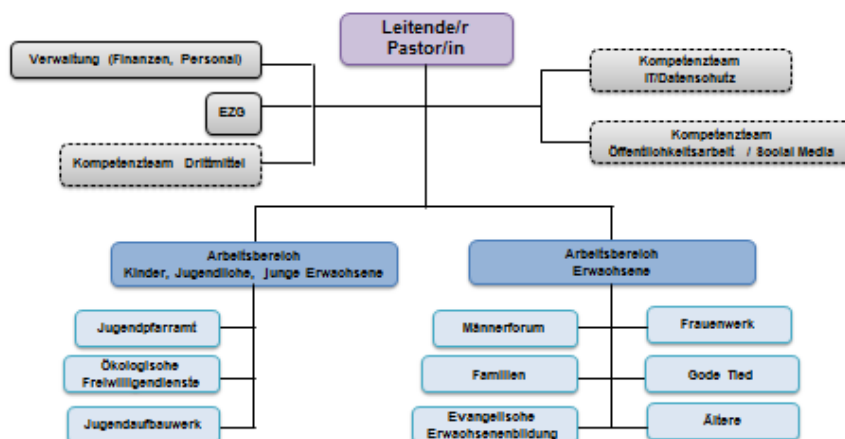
Leitende/r Pastor/in

Verwaltung (Finanzen, Personal)

EZG

Kompetenzteam Drittmittel

Kompetenzteam IT/Datenschutz

Kompetenzteam Öffentlichkeitsarbeit / Social Media

Arbeitsbereich Kinder, Jugendliche, junge Erwachsene

Jugendpfarramt

Ökologische Freiwilligendienste

Jugendaufbauwerk

Arbeitsbereich Erwachsene

Männerforum

Frauenwerk

Familien

Gode Tied

Evangelische Erwachsenenbildung

Ältere